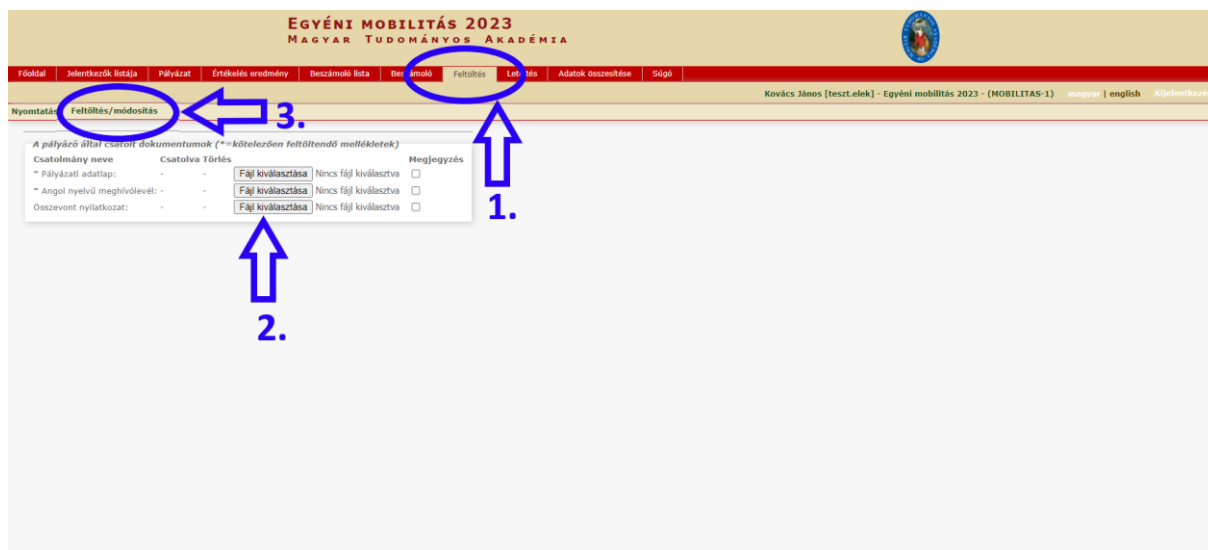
Egyéni mobilitás 2023
Magyar Tudományos Akadémia

Főoldal | Jelentkezők listája | Pályázat | Értékelés eredmény | Beszámoló lista | Beszámoló | Feltöltés | Letöltés | Adatok összesítése | Súgó

Kovács János [teszt.elek] - Egyéni mobilitás 2023 - (MOBILITAS-1) magyar | english Kijelentkezé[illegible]

Nyomtatás | Feltöltés/módosítás

3.

A pályázó által csatolt dokumentumok (*=kötelezően feltöltendő mellékletek)

| Csatolmány neve | Csatolva | Törlés | | Megjegyzés |
|---|---|---|---|---|
| * Pályázati adatlap: | - | - | Fájl kiválasztása Nincs fájl kiválasztva | ☐ |
| * Angol nyelvű meghívólevél: | - | - | Fájl kiválasztása Nincs fájl kiválasztva | ☐ |
| Összevont nyilatkozat: | - | - | Fájl kiválasztása Nincs fájl kiválasztva | ☐ |

1.

2.